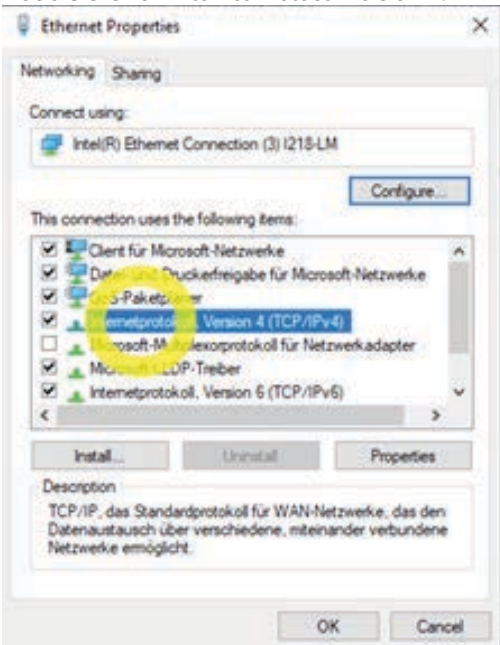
Ethernet Properties

Networking Sharing

Connect using:

Intel(R) Ethernet Connection (3) I218-LM

Configure...

This connection uses the following items:

Client für Microsoft-Netzwerke
Datei- und Druckerfreigabe für Microsoft-Netzwerke
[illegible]S-Paket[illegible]
Internetprotokoll, Version 4 (TCP/IPv4)
Microsoft-Multiplexorprotokoll für Netzwerkadapter
Microsoft LLDP-Treiber
Internetprotokoll, Version 6 (TCP/IPv6)

Install... Uninstall Properties

Description
TCP/IP, das Standardprotokoll für WAN-Netzwerke, das den Datenaustausch über verschiedene, miteinander verbundene Netzwerke ermöglicht.

OK Cancel